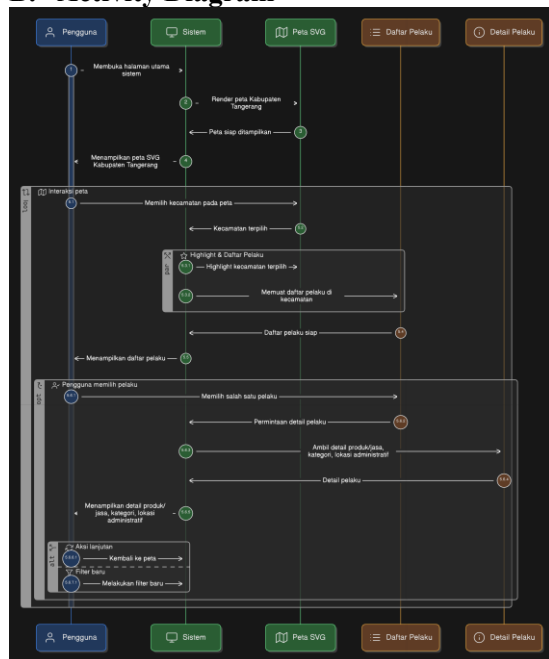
D. Activity Diagram

Pengguna

Sistem

Peta SVG

Daftar Pelaku

Detail Pelaku

1

Membuka halaman utama sistem

2

Render peta Kabupaten Tangerang

Peta siap ditampilkan

3

Menampilkan peta SVG Kabupaten Tangerang

4

loop

Interaksi peta

5.1

Memilih kecamatan pada peta

Kecamatan terpilih

5.2

par

Highlight & Daftar Pelaku

5.3.1

Highlight kecamatan terpilih

5.3.2

Memuat daftar pelaku di kecamatan

Daftar pelaku siap

5.4

Menampilkan daftar pelaku

5.5

opt

Pengguna memilih pelaku

5.6.1

Memilih salah satu pelaku

Permintaan detail pelaku

5.6.2

5.6.3

Ambil detail produk/jasa, kategori, lokasi administratif

Detail pelaku

5.6.4

Menampilkan detail produk/ jasa, kategori, lokasi administratif

5.6.5

alt

Aksi lanjutan

5.6.6.1

Kembali ke peta

Filter baru

5.6.7.1

Melakukan filter baru

Pengguna

Sistem

Peta SVG

Daftar Pelaku

Detail Pelaku